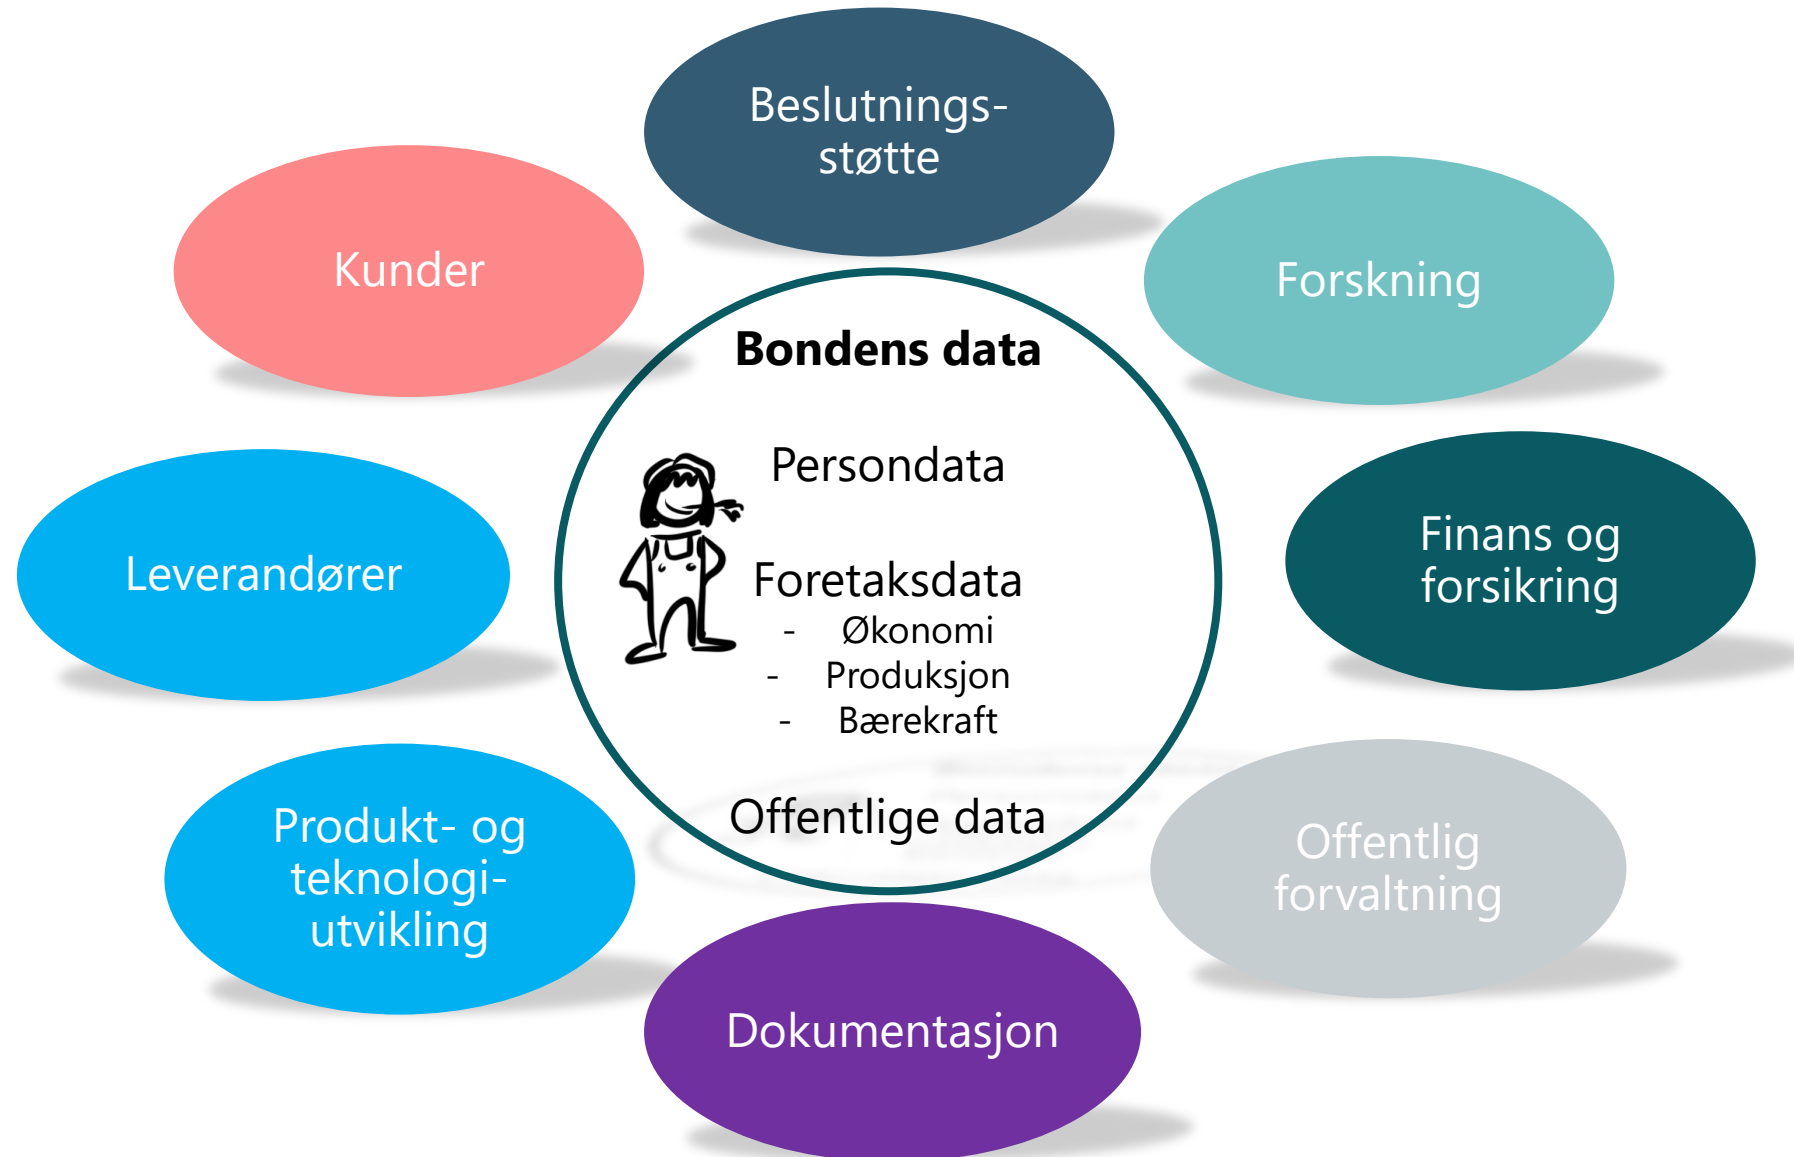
Beslutnings-støtte

Kunder

Forskning

Bondens data

Persondata

Foretaksdata
- Økonomi
- Produksjon
- Bærekraft

Offentlige data

Leverandører

Finans og forsikring

Produkt- og teknologi-utvikling

Offentlig forvaltning

Dokumentasjon